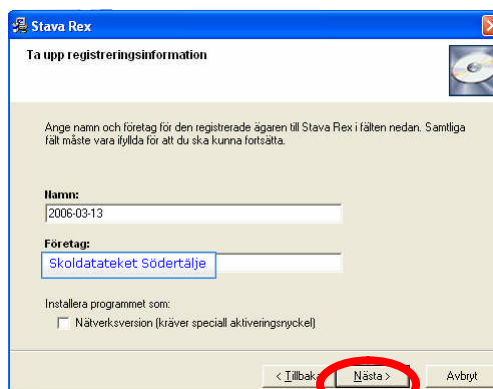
Stava Rex

Ta upp registreringsinformation

Ange namn och företag för den registrerade ägaren till Stava Rex i fälten nedan. Samtliga fält måste vara ifyllda för att du ska kunna fortsätta.

Namn:
2006-03-13

Företag:
Skoldatateket Södertälje

Installera programmet som:
Nätverksversion (kräver speciall aktiveringsnyckel)

< Tillbaka
Nästa >
Avbryt